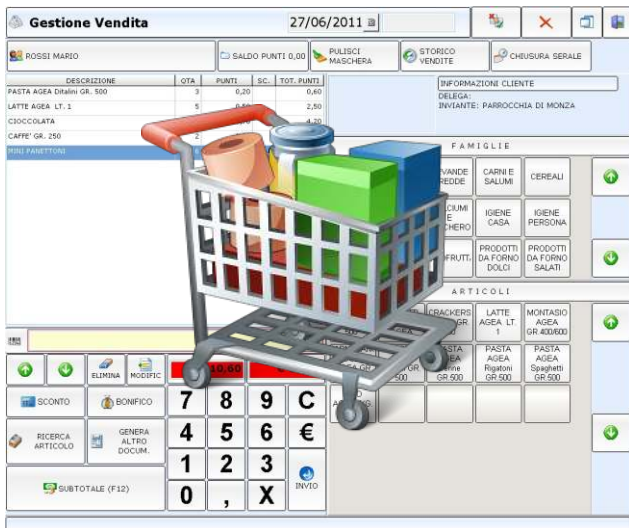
Gestione Vendita

27/06/2011

ROSSI MARIO

SALDO PUNTI 0,00

PULISCI MASCHERA

STORICO VENDITE

CHIUSURA SERALE

| DESCRIZIONE | QTA | PUNTI | SC. | TOT. PUNTI |
|---|---|---|---|---|
| PASTA AGEA Ditalini GR. 500 | 3 | 0,20 | | 0,60 |
| LATTE AGEA LT. 1 | 5 | 0,50 | | 2,50 |
| CIOCCOLATA | | | | 4,20 |
| CAFFE' GR. 250 | 2 | | | |
| MINI PANETTONI | | | | |

INFORMAZIONI CLIENTE
DELEGA:
INVIANTE: PARROCCHIA DI MONZA

FAMIGLIE

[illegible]EVANDE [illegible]FREDDE

CARNI E SALUMI

CEREALI

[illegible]CIUMI E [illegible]CHERO

IGIENE CASA

IGIENE PERSONA

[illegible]FRUTT.

PRODOTTI DA FORNO DOLCI

PRODOTTI DA FORNO SALATI

ARTICOLI

CRACKERS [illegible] GR

LATTE AGEA LT. 1

MONTASIO AGEA GR 400/600

PASTA AGEA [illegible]nne GR 500

PASTA AGEA Rigatoni GR 500

PASTA AGEA Spaghetti GR 500

ELIMINA

MODIFIC

10,60

SCONTO

BONIFICO

RICERCA ARTICOLO

GENERA ALTRO DOCUM.

SUBTOTALE (F12)

7 8 9 C
4 5 6 €
1 2 3
0 , X

INVIO